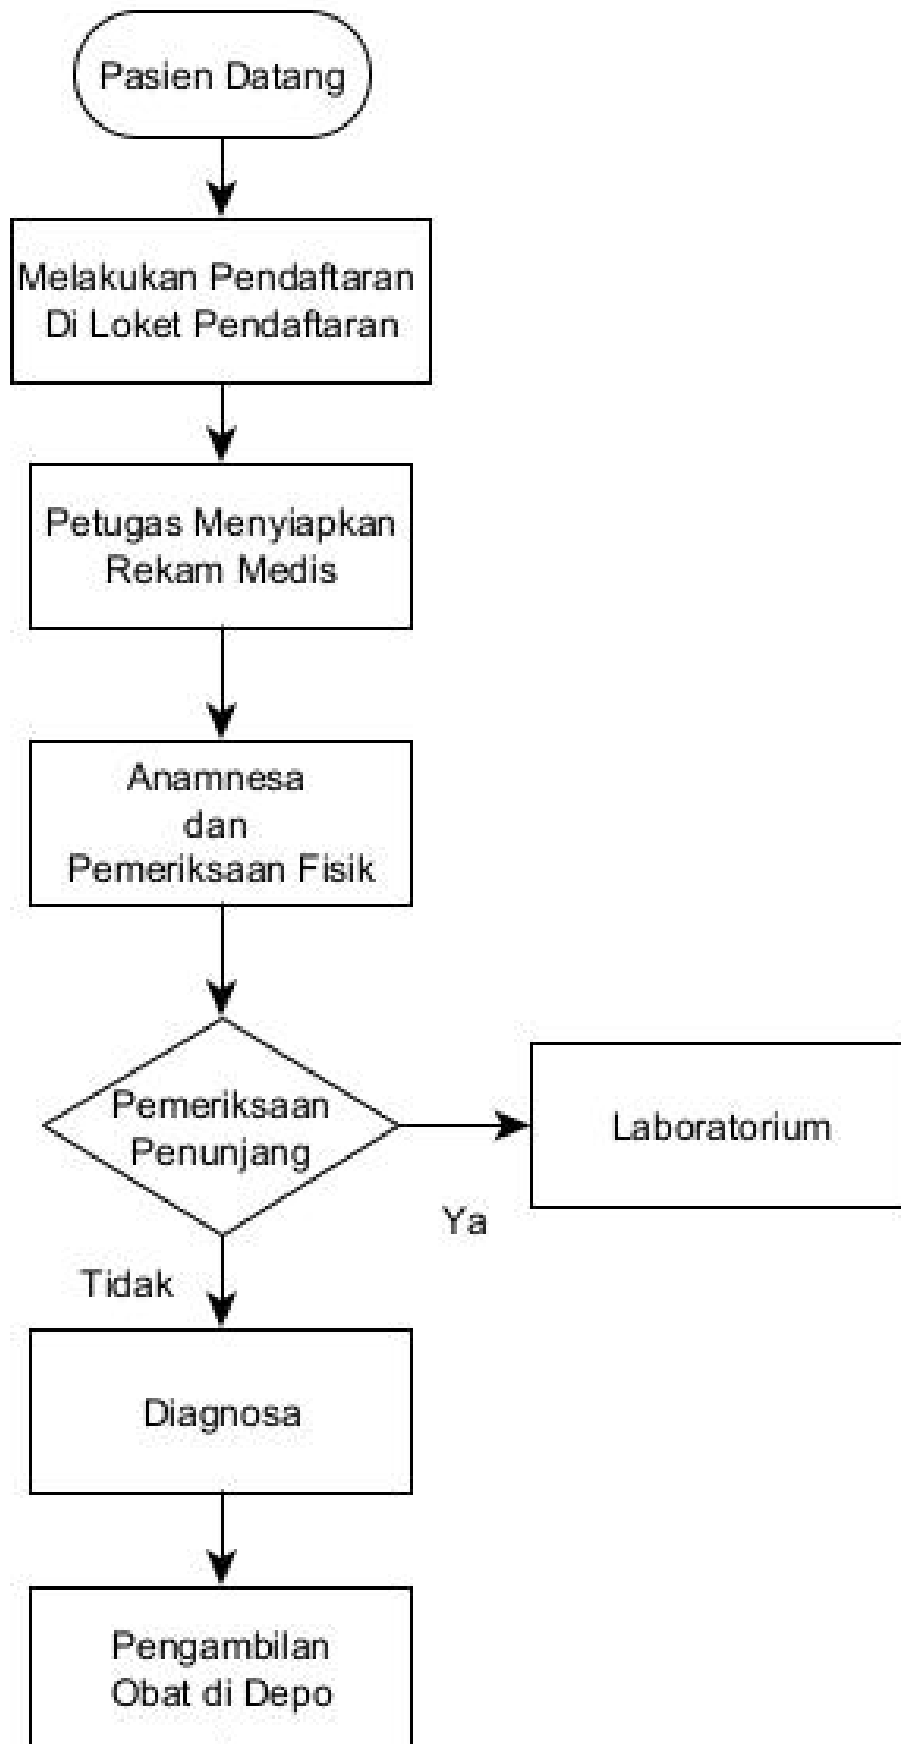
Pasien Datang

Melakukan Pendaftaran Di Loket Pendaftaran

Petugas Menyiapkan Rekam Medis

Anamnesa dan Pemeriksaan Fisik

Pemeriksaan Penunjang

Laboratorium

Ya

Tidak

Diagnosa

Pengambilan Obat di Depo